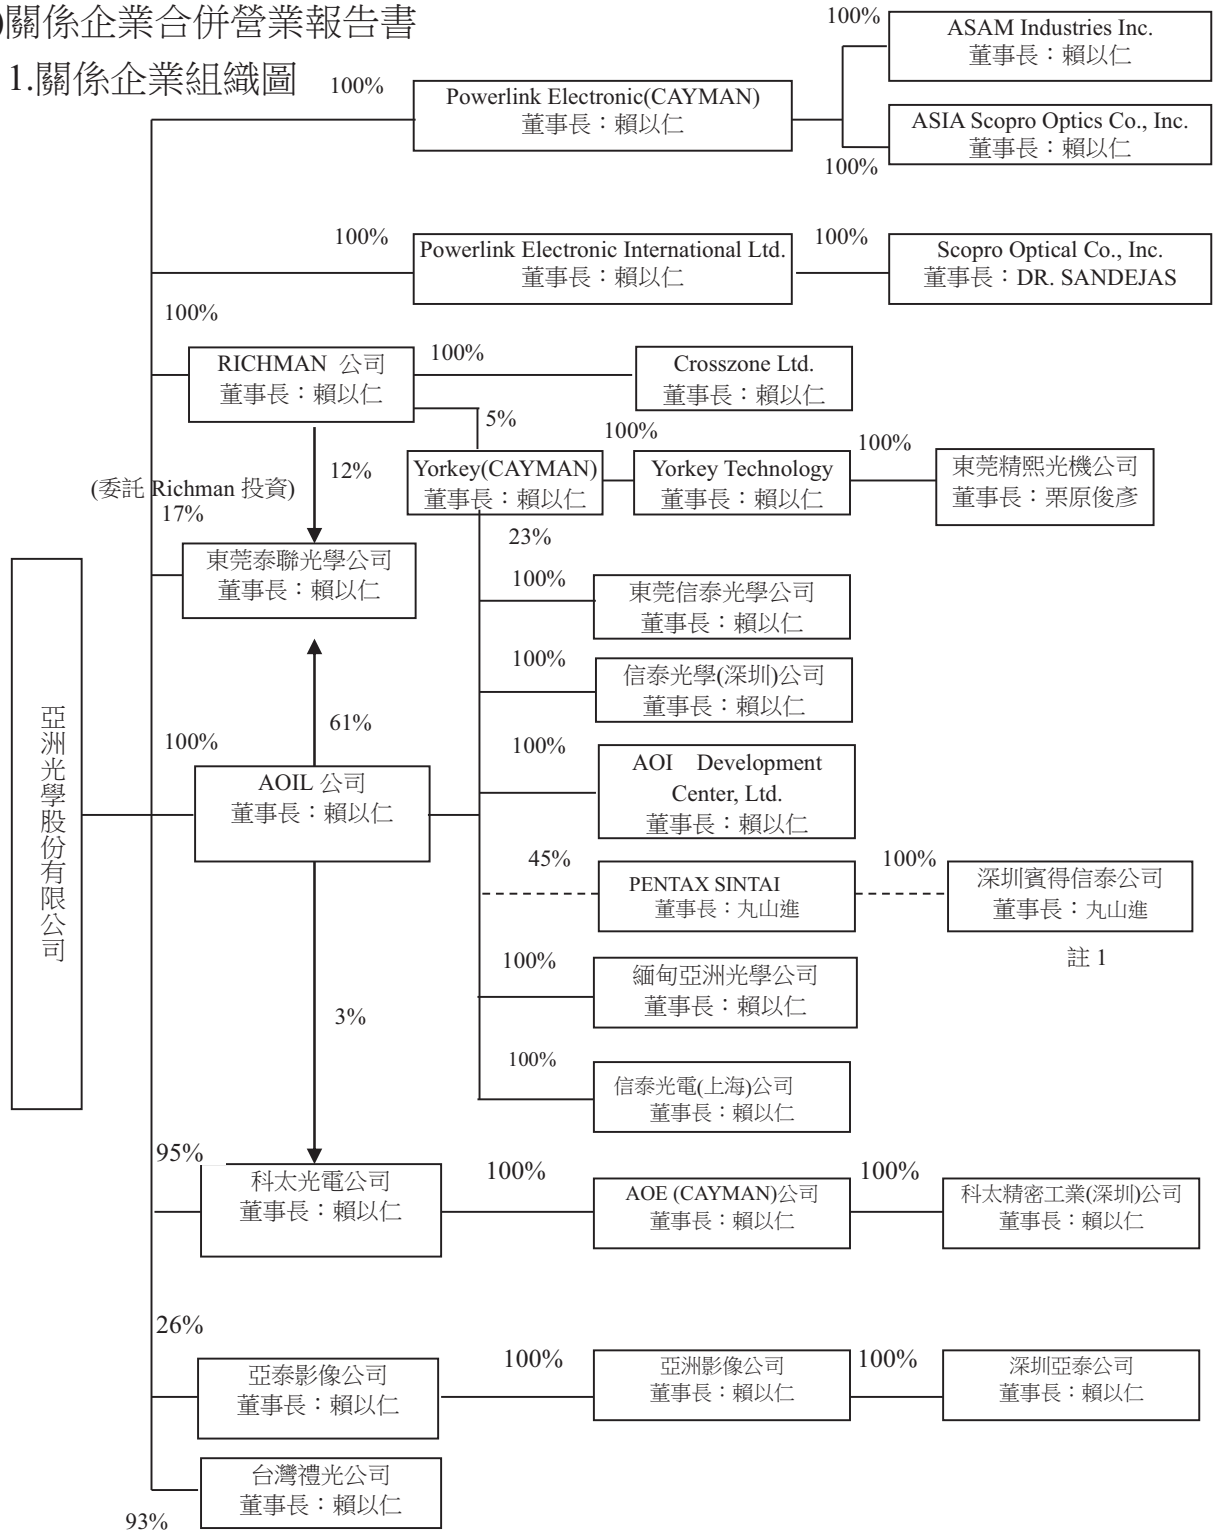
)關係企業合併營業報告書

1.關係企業組織圖

100%

ASAM Industries Inc.
董事長：賴以仁

100%

Powerlink Electronic(CAYMAN)
董事長：賴以仁

ASIA Scopro Optics Co., Inc.
董事長：賴以仁

100%

100%

Powerlink Electronic International Ltd.
董事長：賴以仁

100%

Scopro Optical Co., Inc.
董事長：DR. SANDEJAS

100%

RICHMAN 公司
董事長：賴以仁

100%

Crosszone Ltd.
董事長：賴以仁

5%

100%

100%

12%

Yorkey(CAYMAN)
董事長：賴以仁

Yorkey Technology
董事長：賴以仁

東莞精熙光機公司
董事長：栗原俊彥

(委託 Richman 投資)
17%

23%

東莞泰聯光學公司
董事長：賴以仁

100%

東莞信泰光學公司
董事長：賴以仁

100%

信泰光學(深圳)公司
董事長：賴以仁

亞洲光學股份有限公司

61%

100%

100%

AOI Development Center, Ltd.
董事長：賴以仁

AOIL 公司
董事長：賴以仁

45%

100%

PENTAX SINTAI
董事長：丸山進

深圳賓得信泰公司
董事長：丸山進

註 1

100%

緬甸亞洲光學公司
董事長：賴以仁

3%

100%

信泰光電(上海)公司
董事長：賴以仁

95%

科太光電公司
董事長：賴以仁

100%

AOE (CAYMAN)公司
董事長：賴以仁

100%

科太精密工業(深圳)公司
董事長：賴以仁

26%

亞泰影像公司
董事長：賴以仁

100%

亞洲影像公司
董事長：賴以仁

100%

深圳亞泰公司
董事長：賴以仁

台灣禮光公司
董事長：賴以仁

93%